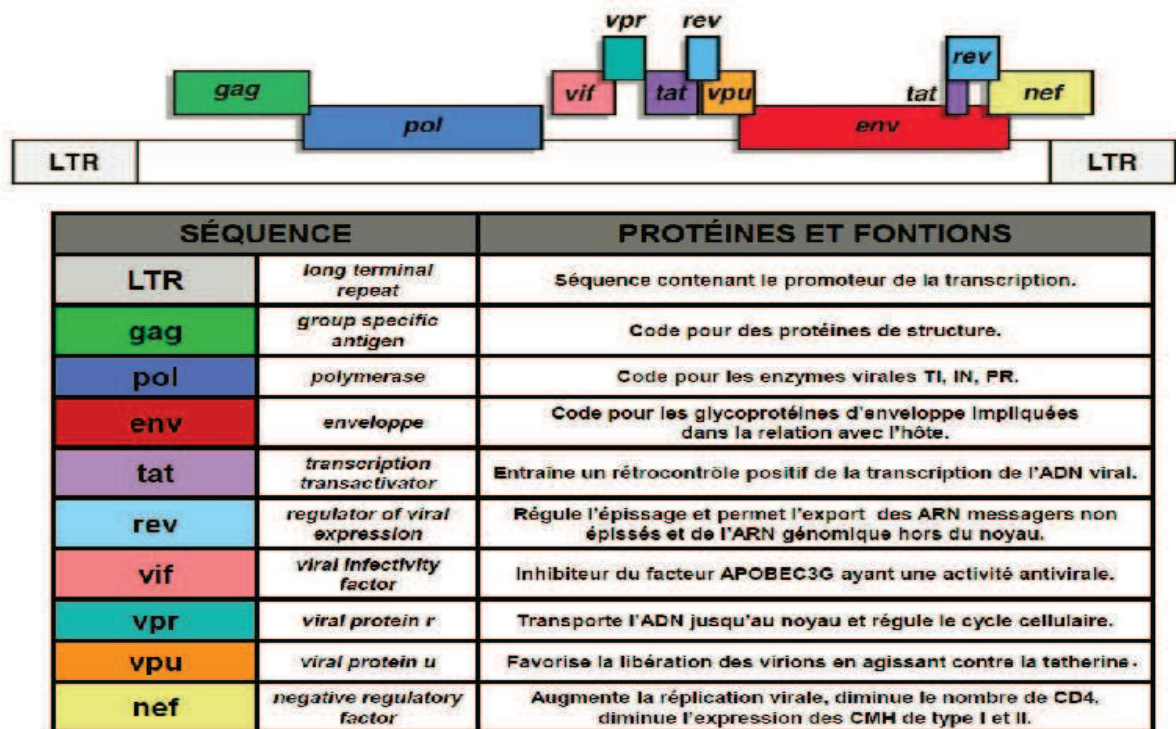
vpr rev rev

gag vif tat vpu tat nef

pol env

LTR LTR

| SÉQUENCE | | PROTÉINES ET FONTIONS |
|---|---|---|
| LTR | long terminal repeat | Séquence contenant le promoteur de la transcription. |
| gag | group specific antigen | Code pour des protéines de structure. |
| pol | polymerase | Code pour les enzymes virales TI, IN, PR. |
| env | enveloppe | Code pour les glycoprotéines d'enveloppe impliquées dans la relation avec l'hôte. |
| tat | transcription transactivator | Entraine un rétrocontrôle positif de la transcription de l'ADN viral. |
| rev | regulator of viral expression | Régule l'épissage et permet l'export des ARN messagers non épissés et de l'ARN génomique hors du noyau. |
| vif | viral infectivity factor | Inhibiteur du facteur APOBEC3G ayant une activité antivirale. |
| vpr | viral protein r | Transporte l'ADN jusqu'au noyau et régule le cycle cellulaire. |
| vpu | viral protein u | Favorise la libération des virions en agissant contre la tetherine. |
| nef | negative regulatory factor | Augmente la réplication virale, diminue le nombre de CD4, diminue l'expression des CMH de type I et II. |